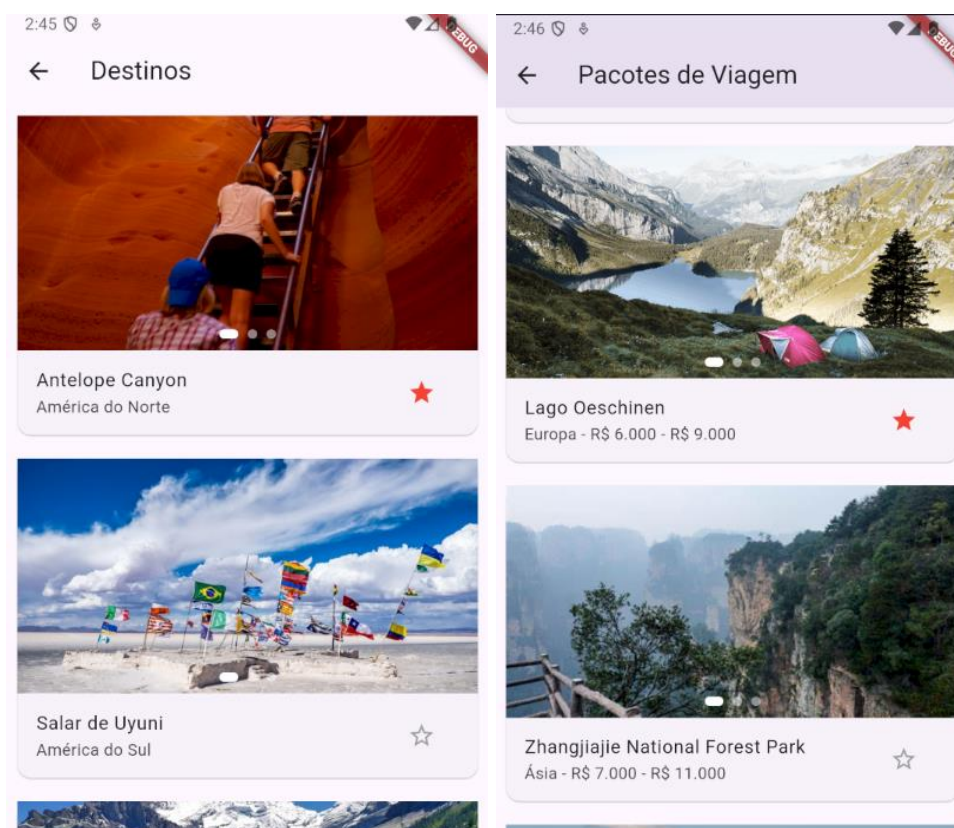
2:45

Destinos

Antelope Canyon
América do Norte

Salar de Uyuni
América do Sul

2:46

Pacotes de Viagem

Lago Oeschinen
Europa - R$ 6.000 - R$ 9.000

Zhangjiajie National Forest Park
Ásia - R$ 7.000 - R$ 11.000